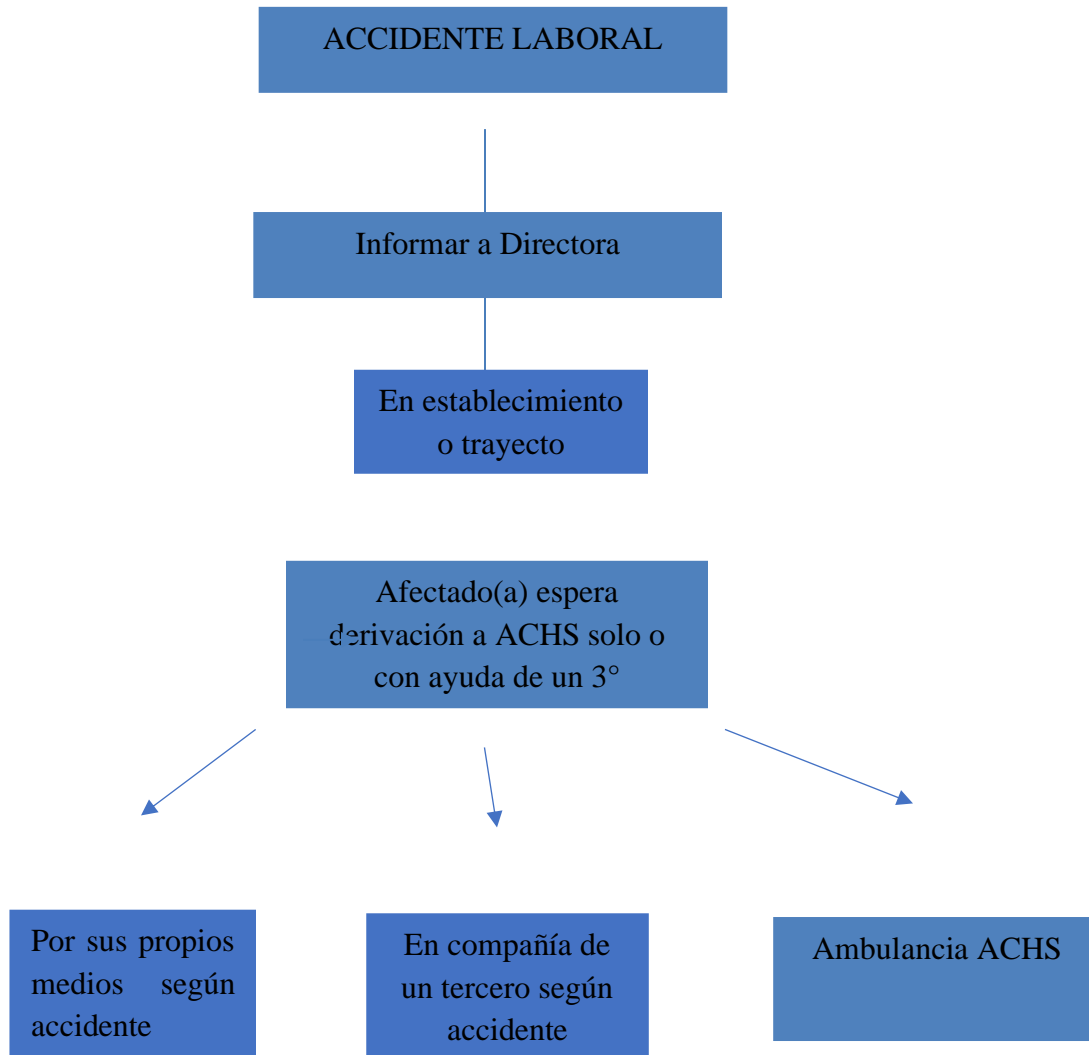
ACCIDENTE LABORAL

Informar a Directora

En establecimiento o trayecto

Afectado(a) espera derivación a ACHS solo o con ayuda de un 3°

Por sus propios medios según accidente

En compañía de un tercero según accidente

Ambulancia ACHS